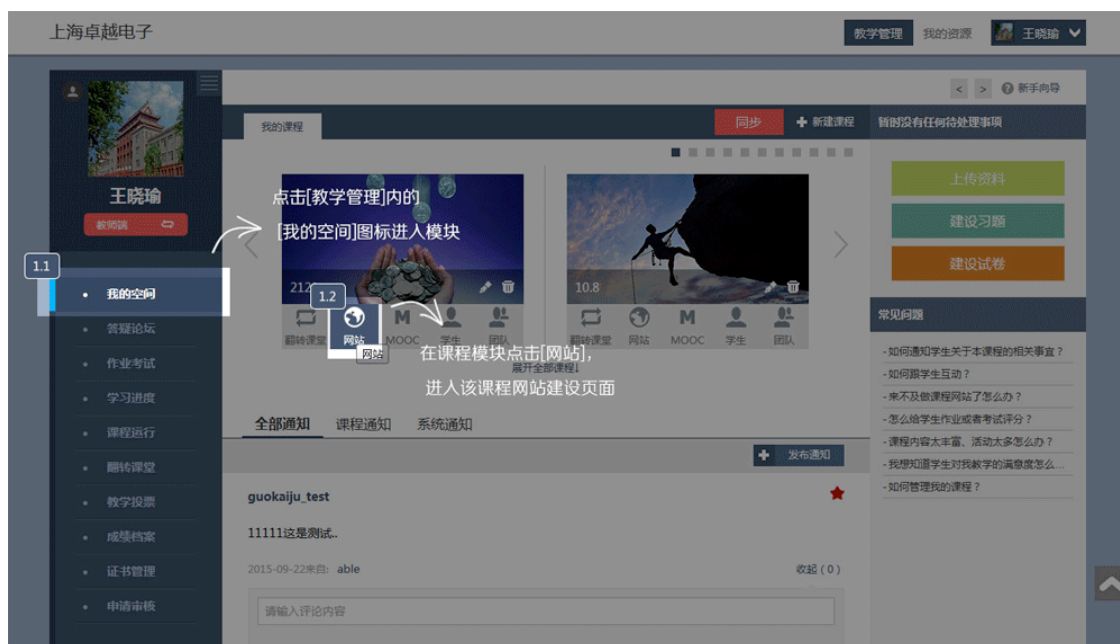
上海卓越电子

教学管理 我的资源 王晓瑜

新手向导

王晓瑜
教师端

1.1
我的空间
答疑论坛
作业考试
学习进度
课程运行
翻转课堂
教学投票
成绩档案
证书管理
申请审核

我的课程
同步
新建课程

点击[教学管理]内的
[我的空间]图标进入模块

212
1.2
翻转课堂 网站 MOOC 学生 团队
网站
在课程模块点击[网站],
进入该课程网站建设页面
展开全部课程

10.8
翻转课堂 网站 MOOC 学生 团队

暂时没有任何待处理事项
上传资料
建设习题
建设试卷

常见问题
- 如何通知学生关于本课程的相关事宜？
- 如何跟学生互动？
- 来不及做课程网站了怎么办？
- 怎么给学生作业或者考试评分？
- 课程内容太丰富、活动太多怎么办？
- 我想知道学生对我教学的满意度怎么...
- 如何管理我的课程？

全部通知 课程通知 系统通知
发布通知

guokaiju_test
11111这是测试..
2015-09-22来自: able
收起 ( 0 )
请输入评论内容